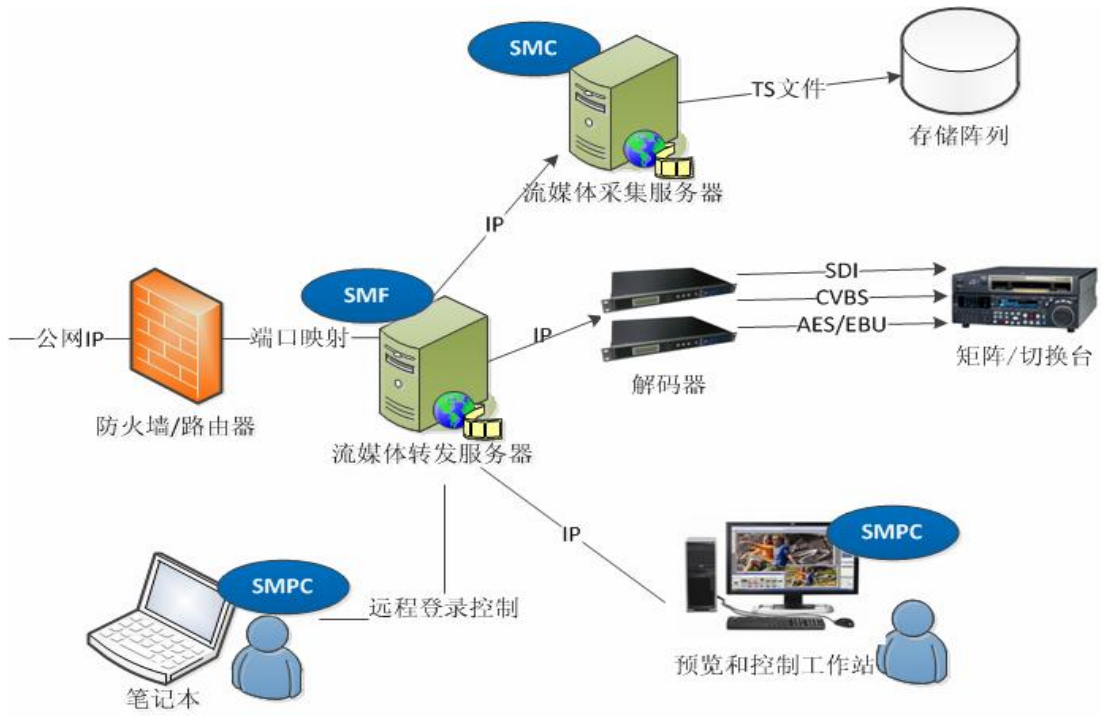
SMC

TS文件

存储阵列

流媒体采集服务器

IP

SDI

CVBS

AES/EBU

SMF

公网IP

端口映射

IP

矩阵/切换台

解码器

防火墙/路由器

流媒体转发服务器

IP

SMPC

SMPC

远程登录控制

预览和控制工作站

笔记本